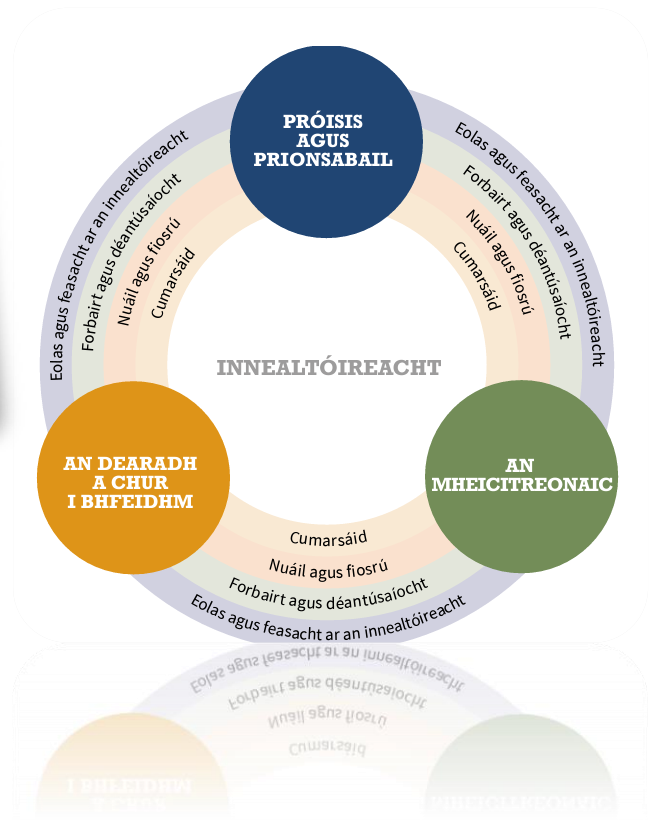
PRÓISIS AGUS PRIONSABAIL

Eolas agus feasacht ar an innealtóireacht
Forbairt agus déantúsaíocht
Nuáil agus fiosrú
Cumarsáid

Eolas agus feasacht ar an innealtóireacht
Forbairt agus déantúsaíocht
Nuáil agus fiosrú
Cumarsáid

INNEALTÓIREACHT

AN DEARADH A CHUR I BHFEIDHM

AN MHEICITREONAIC

Cumarsáid
Nuáil agus fiosrú
Forbairt agus déantúsaíocht
Eolas agus feasacht ar an innealtóireacht